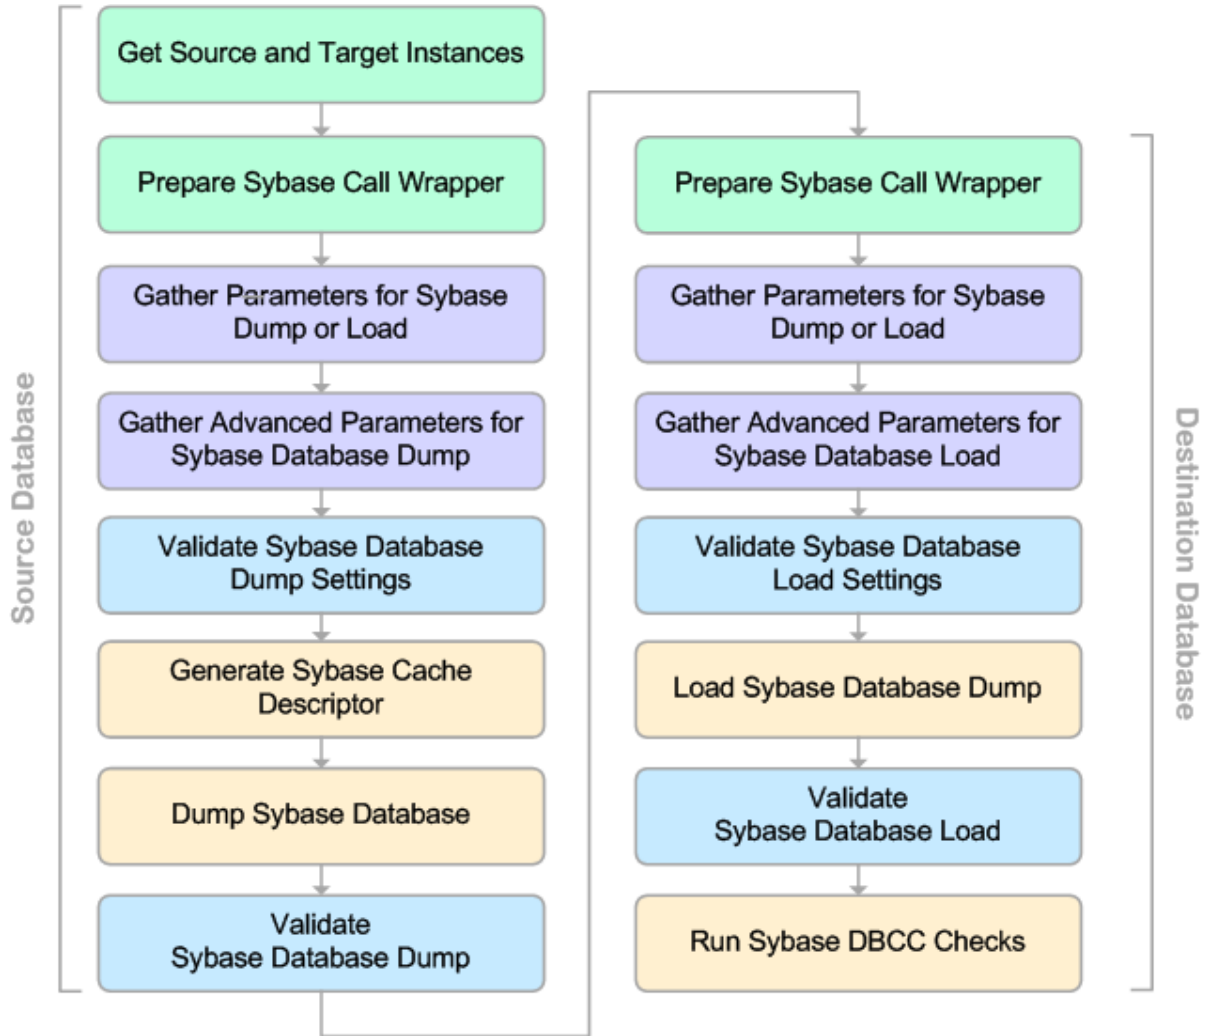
Source Database

Get Source and Target Instances

Prepare Sybase Call Wrapper

Gather Parameters for Sybase Dump or Load

Gather Advanced Parameters for Sybase Database Dump

Validate Sybase Database Dump Settings

Generate Sybase Cache Descriptor

Dump Sybase Database

Validate Sybase Database Dump

Prepare Sybase Call Wrapper

Gather Parameters for Sybase Dump or Load

Gather Advanced Parameters for Sybase Database Load

Validate Sybase Database Load Settings

Load Sybase Database Dump

Validate Sybase Database Load

Run Sybase DBCC Checks

Destination Database